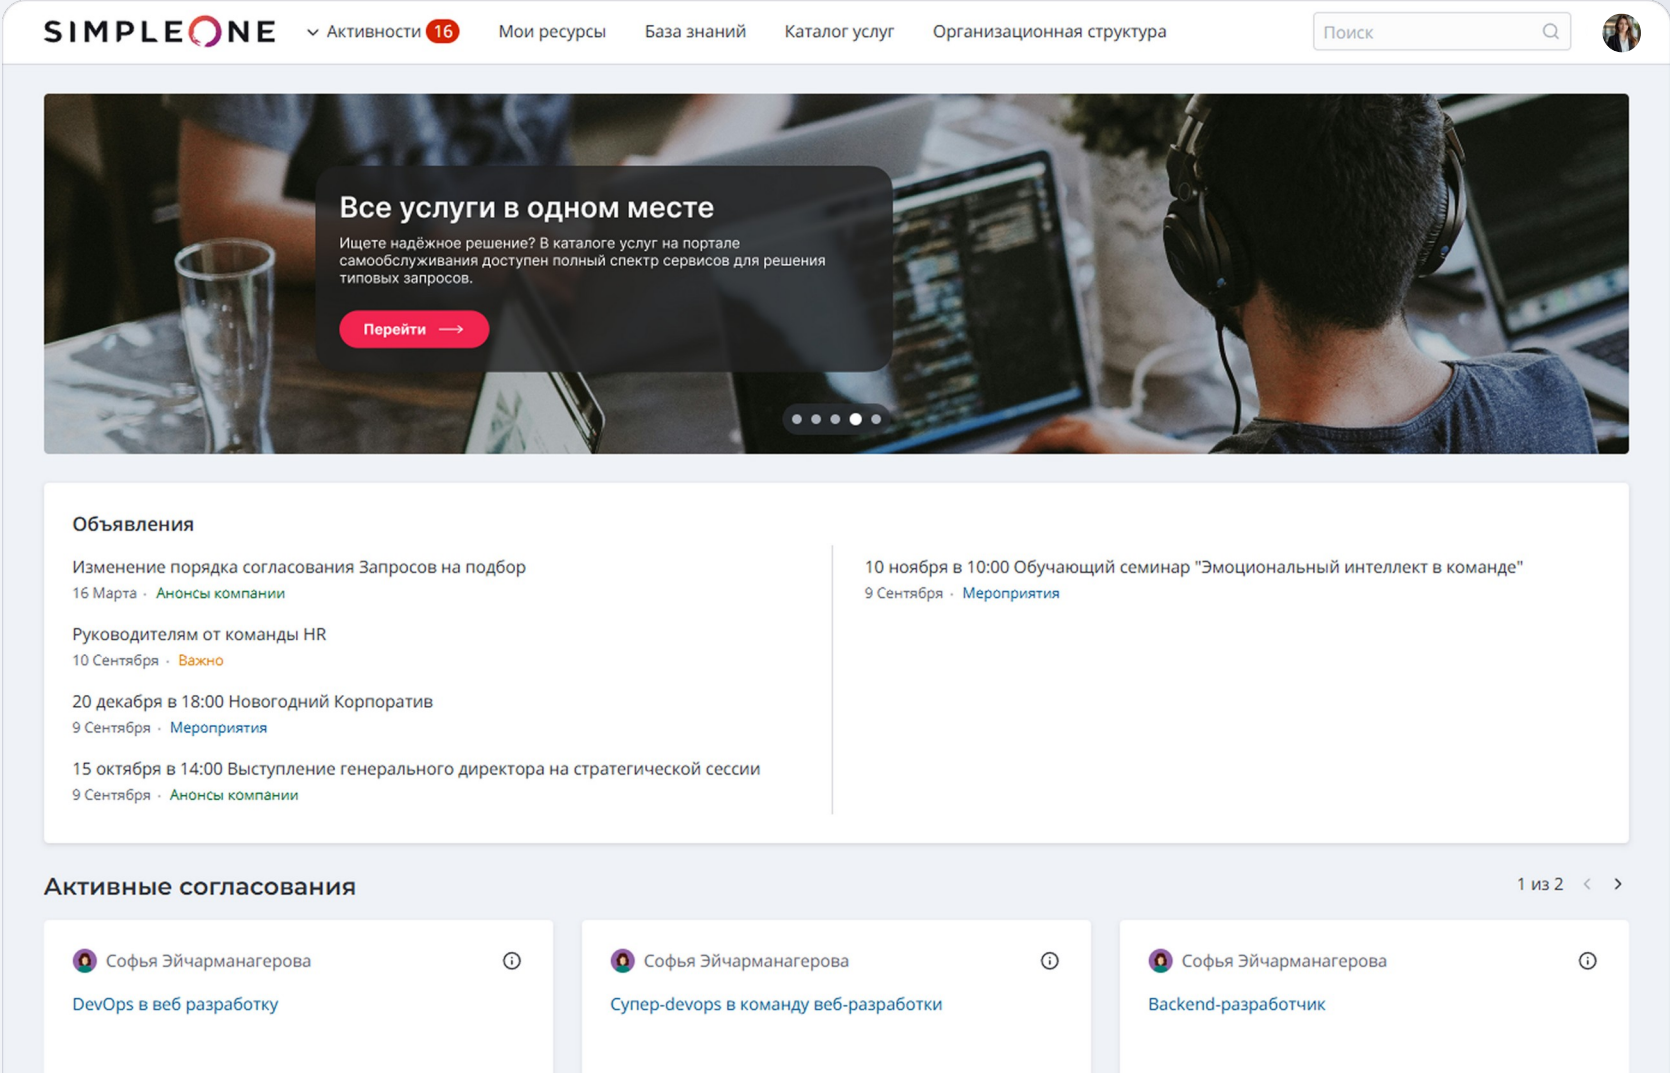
SIMPLEONE Активности 16 Мои ресурсы База знаний Каталог услуг Организационная структура Поиск

Все услуги в одном месте

Ищете надёжное решение? В каталоге услуг на портале самообслуживания доступен полный спектр сервисов для решения типовых запросов.

Перейти

Объявления

Изменение порядка согласования Запросов на подбор
16 Марта · Анонсы компании

Руководителям от команды HR
10 Сентября · Важно

20 декабря в 18:00 Новогодний Корпоратив
9 Сентября · Мероприятия

15 октября в 14:00 Выступление генерального директора на стратегической сессии
9 Сентября · Анонсы компании

10 ноября в 10:00 Обучающий семинар "Эмоциональный интеллект в команде"
9 Сентября · Мероприятия

Активные согласования

1 из 2

Софья Эйчарманагерова
DevOps в веб разработку

Софья Эйчарманагерова
Супер-devops в команду веб-разработки

Софья Эйчарманагерова
Backend-разработчик